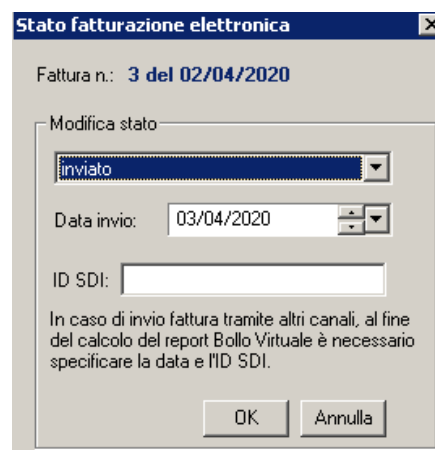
Stato fatturazione elettronica

Fattura n.: 3 del 02/04/2020

Modifica stato

inviato

Data invio: 03/04/2020

ID SDI:

In caso di invio fattura tramite altri canali, al fine del calcolo del report Bollo Virtuale è necessario specificare la data e l'ID SDI.

OK Annulla